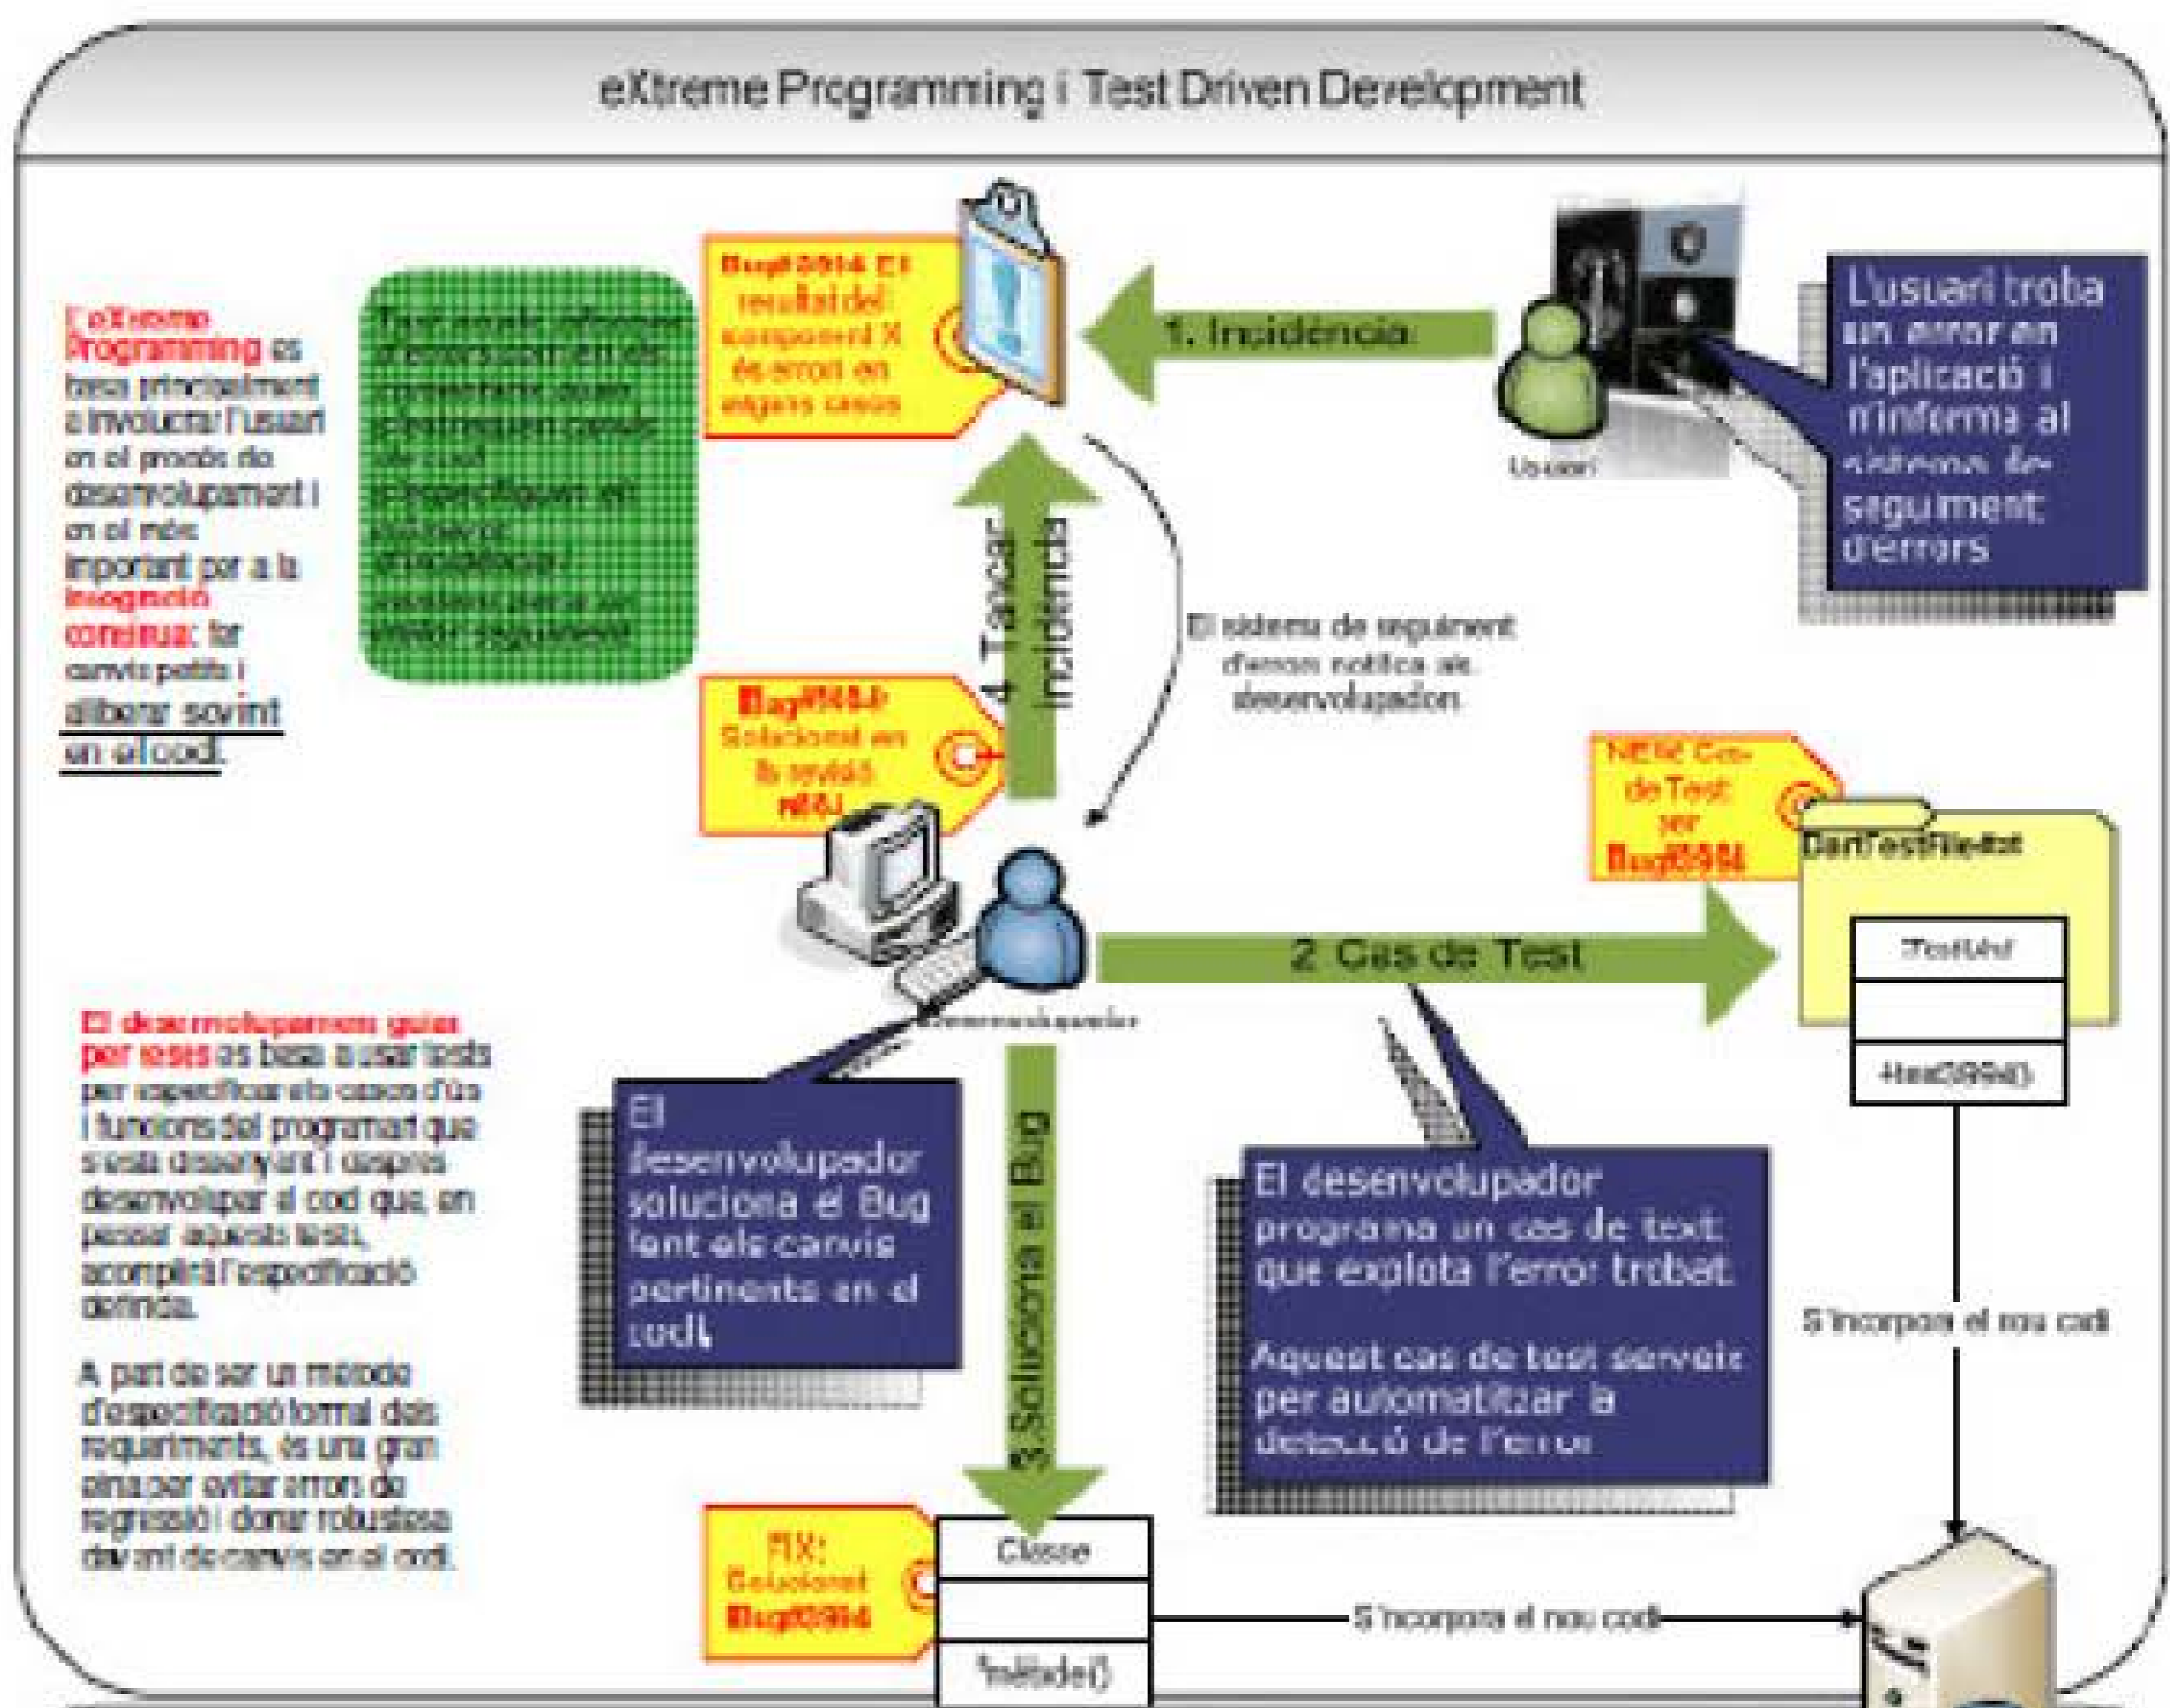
eXtreme Programming i Test Driven Development

L'eXtreme Programming es basa principalment a involucrar l'usuari en el procés de desenvolupament i en el més important per a la integració continua: fer canvis petits i alliberar sovint en el codi.

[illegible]

Bug#994 El resultat del component X és erroni en alguns casos

1. Incidència

L'usuari troba un error en l'aplicació i n'informa al sistema de seguiment d'errors

Usuari

4. Tancar Incidència

El sistema de seguiment d'errors notifica als desenvolupadors

Bug#994 Solucionat en la revisió #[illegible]

NEW Cas de Test per Bug#994

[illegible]TestFile.txt

:TestUnit

+test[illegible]()

2 Cas de Test

Desenvolupador

El desenvolupament guiat per tests es basa a usar tests per especificar els casos d'ús i funcions del programari que s'està dissenyant i després desenvolupar el codi que, en passar aquests tests, acomplirà l'especificació definida.

A part de ser un mètode d'especificació formal dels requeriments, és una gran eina per evitar errors de regressió i donar robustesa davant de canvis en el codi.

El desenvolupador soluciona el Bug fent els canvis pertinents en el codi.

3. Soluciona el Bug

El desenvolupador programa un cas de text que explota l'error trobat

Aquest cas de test serveix per automatitzar la detecció de l'error

S'incorpora el nou codi

FIX: Solucionat Bug#994

Classe

+mètode()

S'incorpora el nou codi